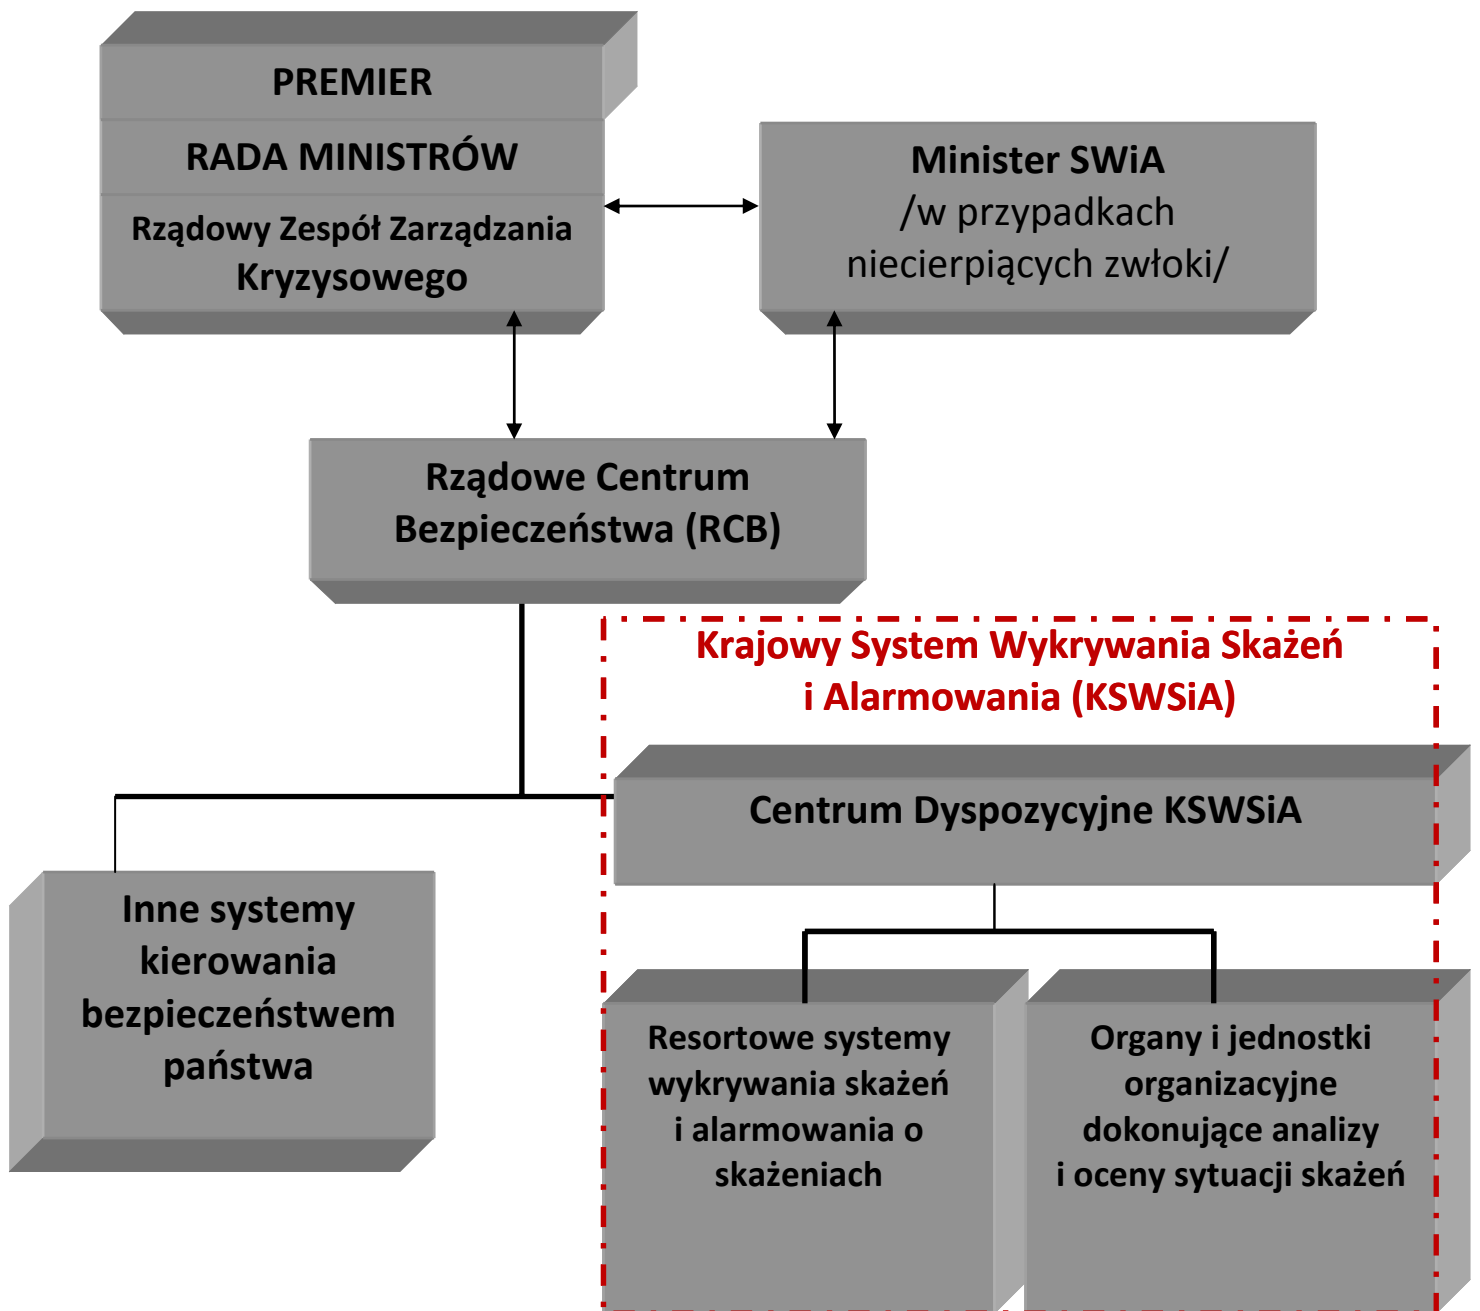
PREMIER

RADA MINISTRÓW

Rządowy Zespół Zarządzania Kryzysowego

Minister SWiA
/w przypadkach niecierpiących zwłoki/

Rządowe Centrum Bezpieczeństwa (RCB)

Krajowy System Wykrywania Skażeń i Alarmowania (KSWSiA)

Centrum Dyspozycyjne KSWSiA

Inne systemy kierowania bezpieczeństwem państwa

Resortowe systemy wykrywania skażeń i alarmowania o skażeniach

Organy i jednostki organizacyjne dokonujące analizy i oceny sytuacji skażeń